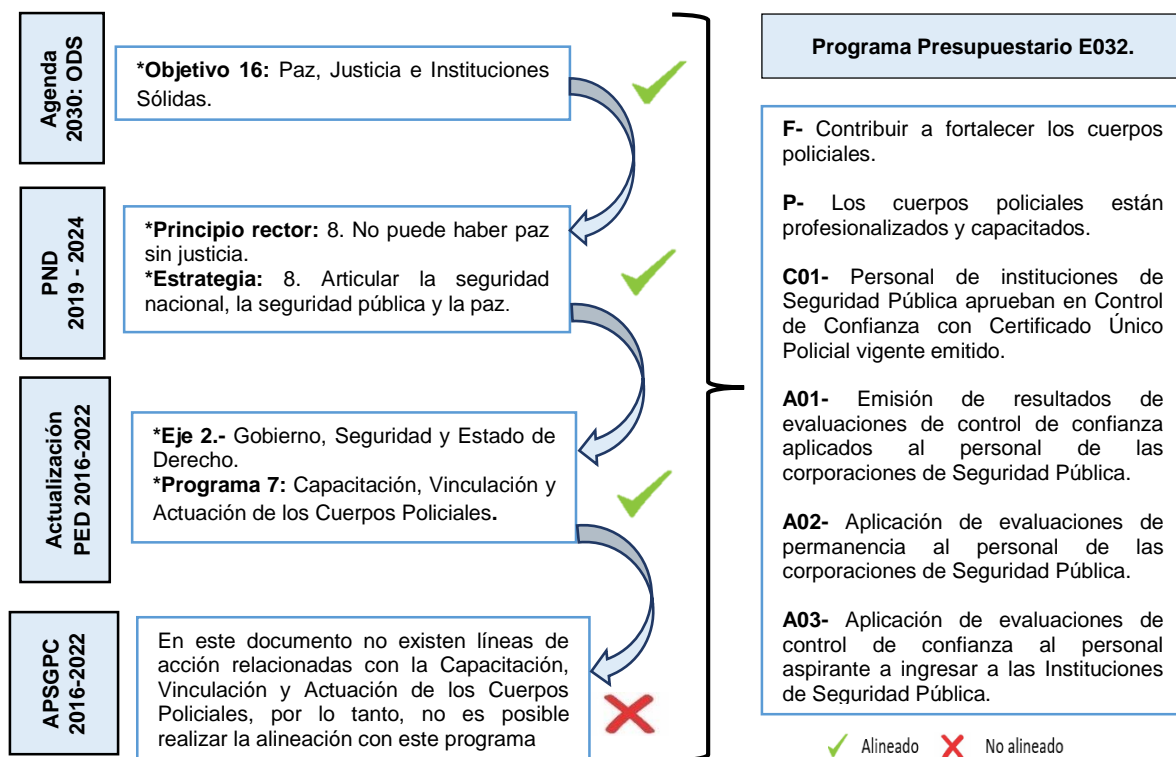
Agenda 2030: ODS

*Objetivo 16: Paz, Justicia e Instituciones Sólidas.

PND 2019 - 2024

*Principio rector: 8. No puede haber paz sin justicia.
*Estrategia: 8. Articular la seguridad nacional, la seguridad pública y la paz.

Actualización PED 2016-2022

*Eje 2.- Gobierno, Seguridad y Estado de Derecho.
*Programa 7: Capacitación, Vinculación y Actuación de los Cuerpos Policiales.

APSGPC 2016-2022

En este documento no existen líneas de acción relacionadas con la Capacitación, Vinculación y Actuación de los Cuerpos Policiales, por lo tanto, no es posible realizar la alineación con este programa

Programa Presupuestario E032.

F- Contribuir a fortalecer los cuerpos policiales.

P- Los cuerpos policiales están profesionalizados y capacitados.

C01- Personal de instituciones de Seguridad Pública aprueban en Control de Confianza con Certificado Único Policial vigente emitido.

A01- Emisión de resultados de evaluaciones de control de confianza aplicados al personal de las corporaciones de Seguridad Pública.

A02- Aplicación de evaluaciones de permanencia al personal de las corporaciones de Seguridad Pública.

A03- Aplicación de evaluaciones de control de confianza al personal aspirante a ingresar a las Instituciones de Seguridad Pública.

Alineado No alineado